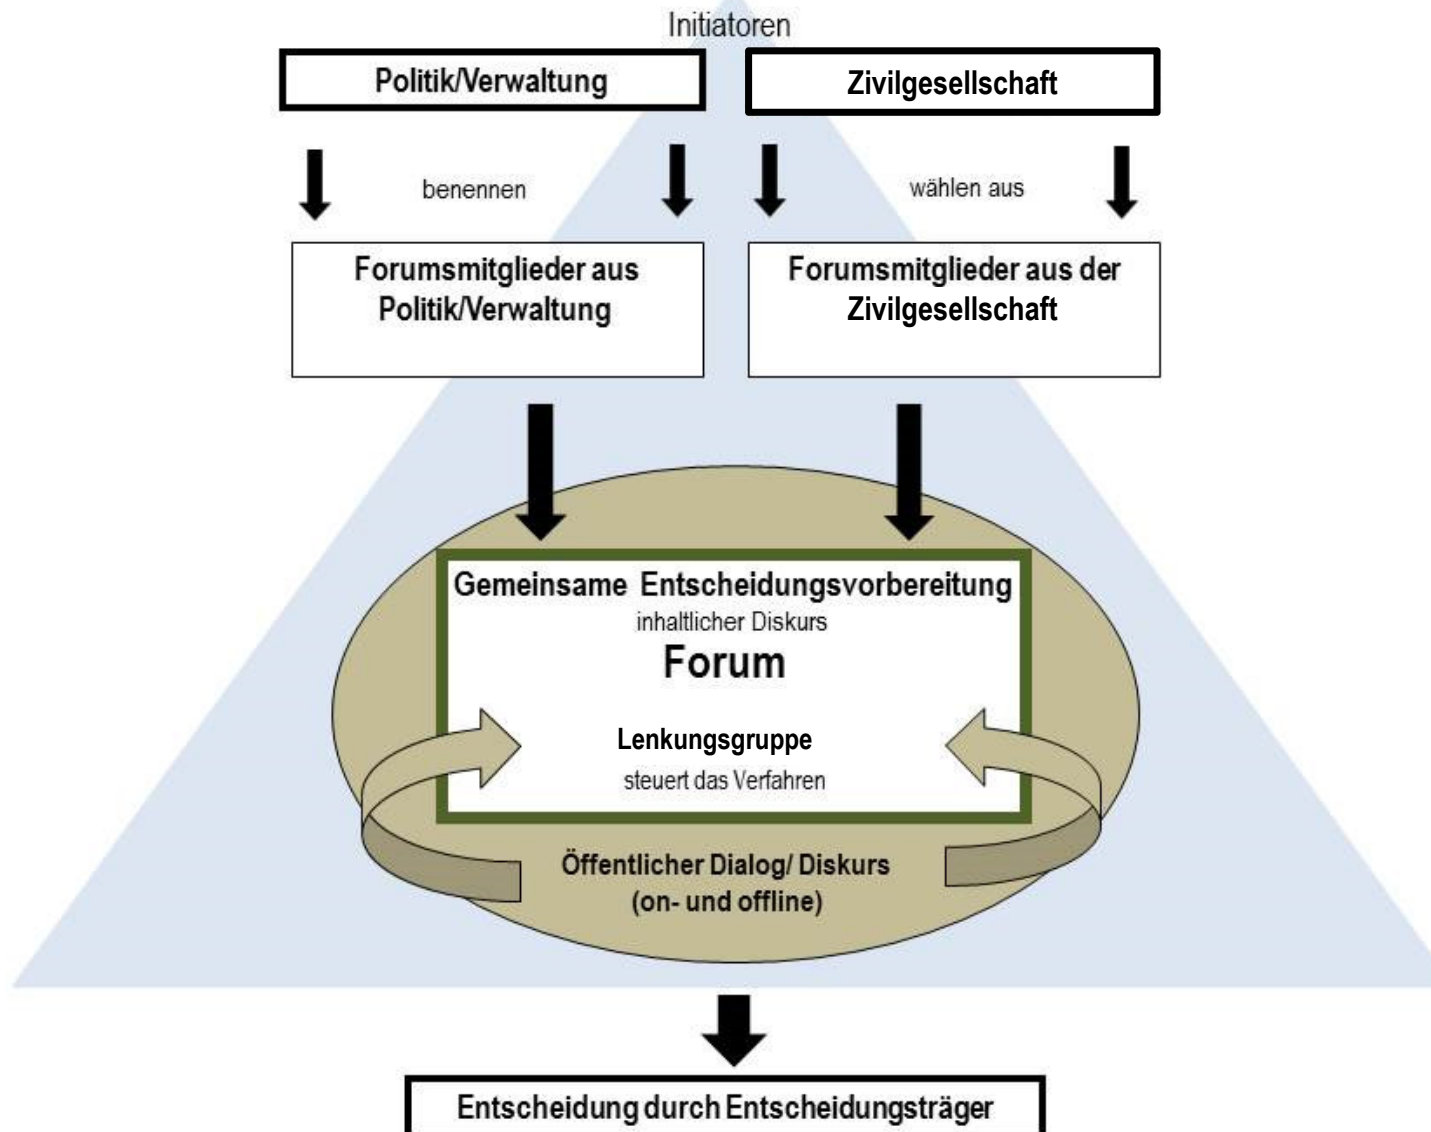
Initiatoren

Politik/Verwaltung

Zivilgesellschaft

benennen

wählen aus

Forumsmitglieder aus Politik/Verwaltung

Forumsmitglieder aus der Zivilgesellschaft

Gemeinsame Entscheidungsvorbereitung
inhaltlicher Diskurs
Forum

Lenkungsgruppe
steuert das Verfahren

Öffentlicher Dialog/ Diskurs (on- und offline)

Entscheidung durch Entscheidungsträger